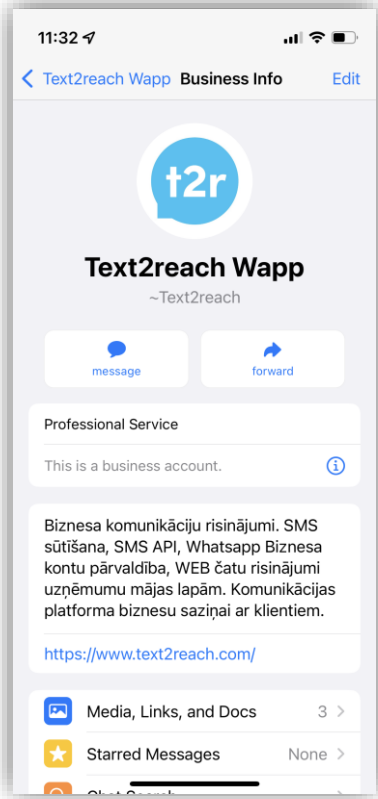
11:32

Text2reach Wapp Business Info Edit

t2r

Text2reach Wapp

~Text2reach

message

forward

Professional Service

This is a business account.

Biznesa komunikāciju risinājumi. SMS sūtīšana, SMS API, Whatsapp Biznesa kontu pārvaldība, WEB čatu risinājumi uzņēmumu mājas lapām. Komunikācijas platforma biznesu saziņai ar klientiem.

https://www.text2reach.com/

Media, Links, and Docs 3

Starred Messages None

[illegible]